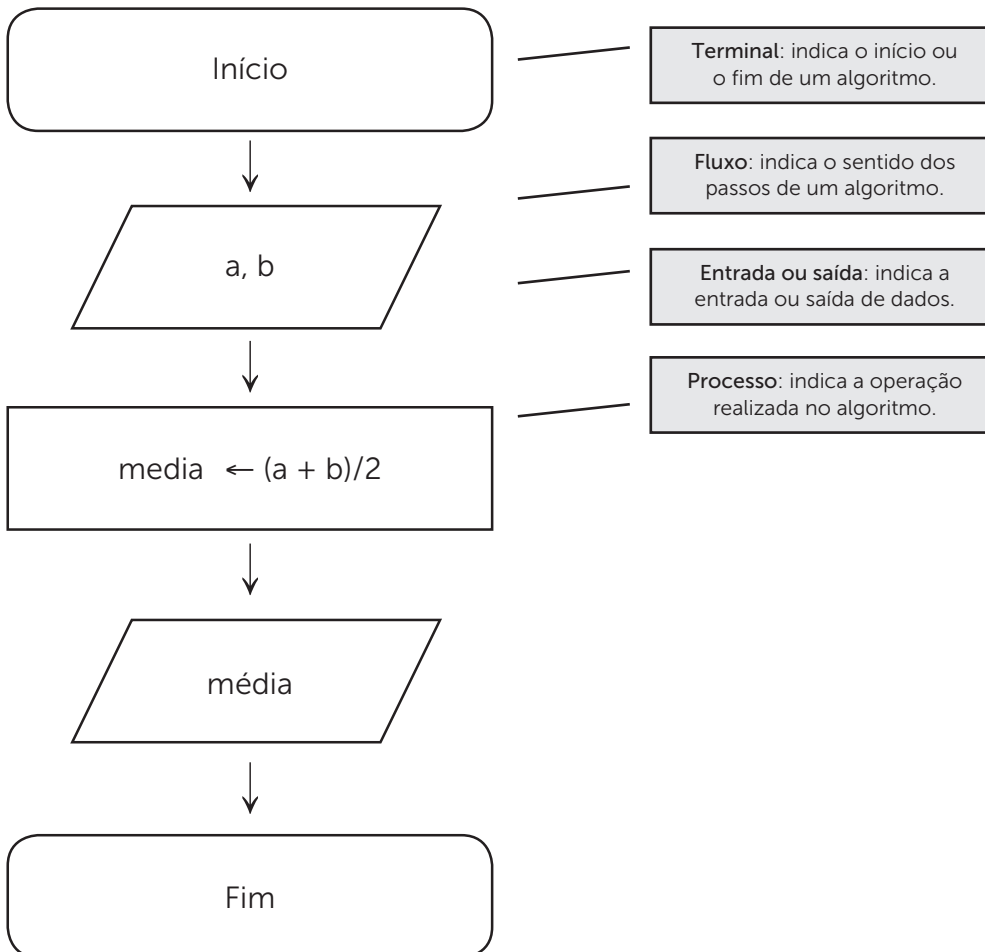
Início

Terminal: indica o início ou o fim de um algoritmo.

Fluxo: indica o sentido dos passos de um algoritmo.

a, b

Entrada ou saída: indica a entrada ou saída de dados.

Processo: indica a operação realizada no algoritmo.

media $\leftarrow$ (a + b)/2

média

Fim